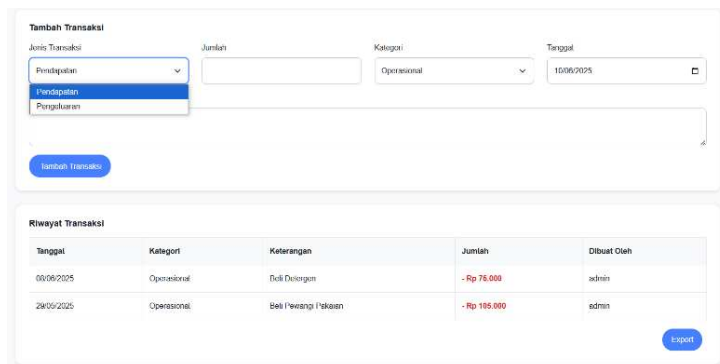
Tambah Transaksi

Jenis Transaksi

Pendapatan

Pendapatan

Pengeluaran

Jumlah

Kategori

Operasional

Tanggal

10/06/2025

Tambah Transaksi

Riwayat Transaksi

| Tanggal | Kategori | Keterangan | Jumlah | Dibuat Oleh |
|---|---|---|---|---|
| 08/06/2025 | Operasional | Beli Deterjen | - Rp 75.000 | admin |
| 29/05/2025 | Operasional | Beli Pewangi Pakaian | - Rp 105.000 | admin |

Export